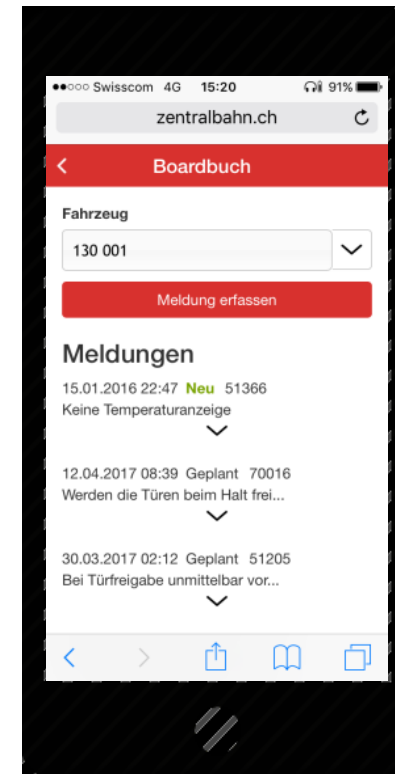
●●○○○ Swisscom 4G 15:20 91%

zentralbahn.ch

Boardbuch

Fahrzeug

130 001

Meldung erfassen

Meldungen

15.01.2016 22:47 Neu 51366
Keine Temperaturanzeige

12.04.2017 08:39 Geplant 70016
Werden die Türen beim Halt frei...

30.03.2017 02:12 Geplant 51205
Bei Türfreigabe unmittelbar vor...